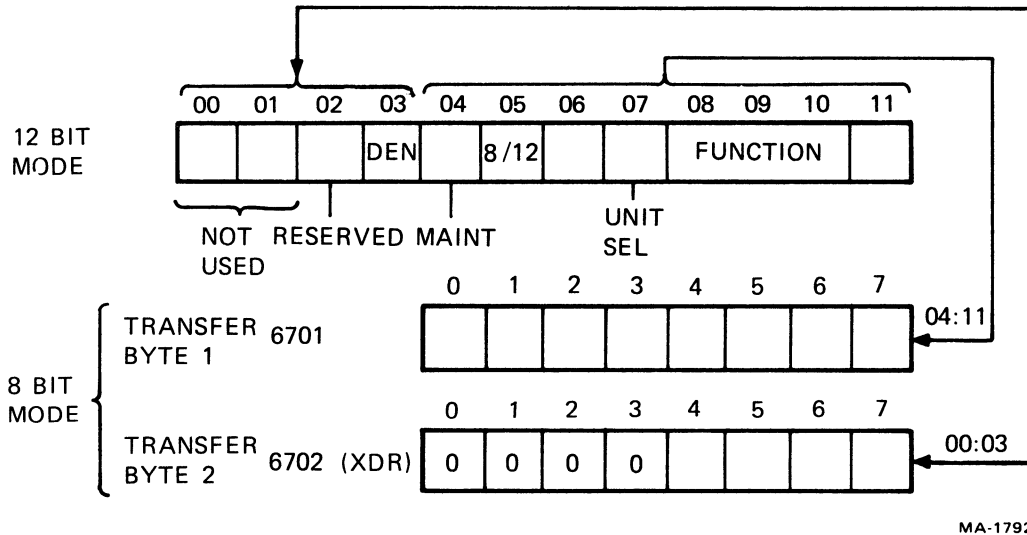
00 01 02 03 04 05 06 07 08 09 10 11

12 BIT MODE

| | | | DEN | | 8/12 | | | FUNCTION | |

NOT USED

RESERVED

MAINT

UNIT SEL

8 BIT MODE

TRANSFER BYTE 1 6701

0 1 2 3 4 5 6 7

04:11

TRANSFER BYTE 2 6702 (XDR)

0 1 2 3 4 5 6 7

| 0 | 0 | 0 | 0 | | | | |

00:03

MA-1792